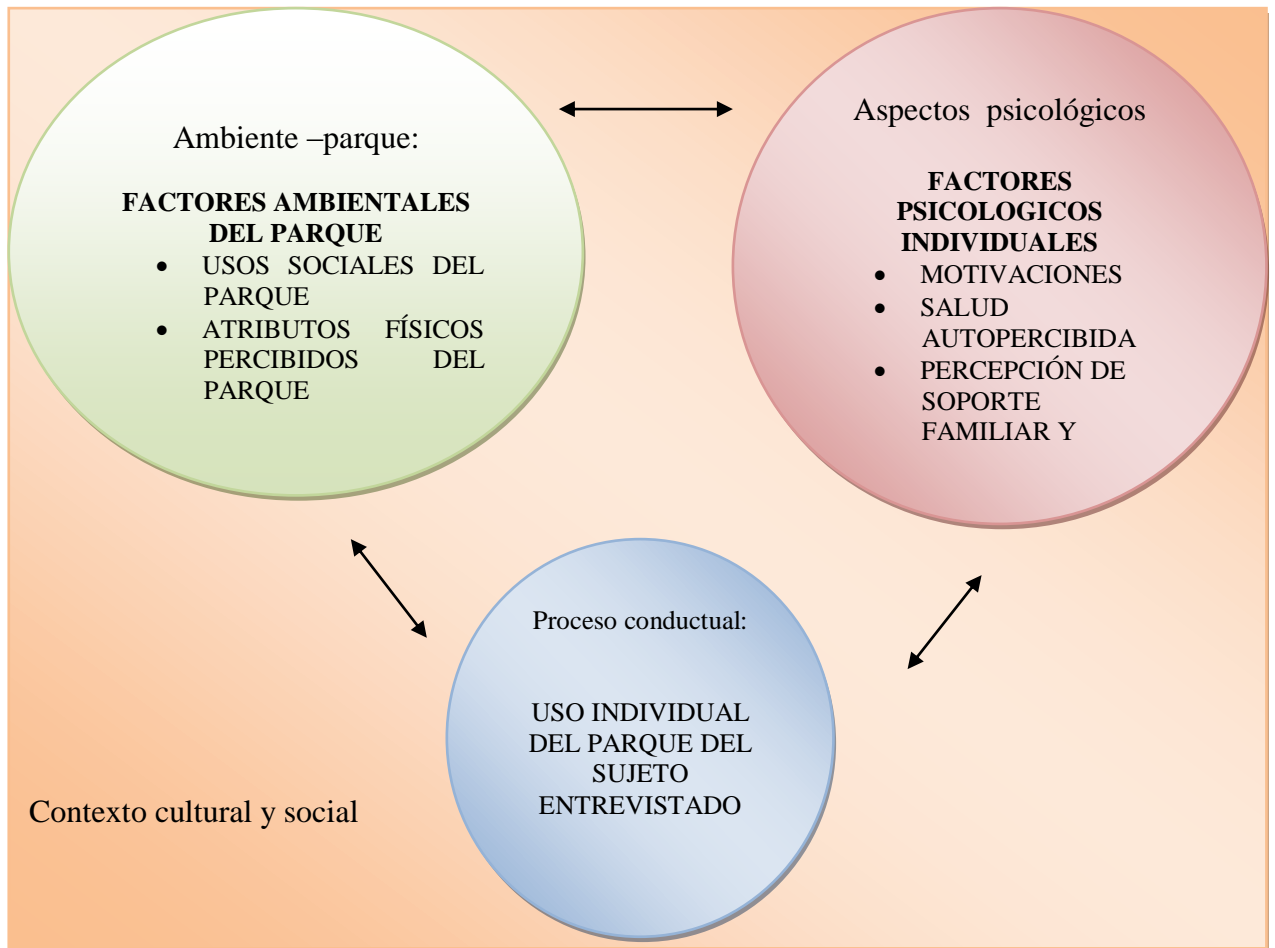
Ambiente –parque:

FACTORES AMBIENTALES DEL PARQUE

- USOS SOCIALES DEL PARQUE
- ATRIBUTOS FÍSICOS PERCIBIDOS DEL PARQUE

Aspectos psicológicos

FACTORES PSICOLOGICOS INDIVIDUALES

- MOTIVACIONES
- SALUD AUTOPERCIBIDA
- PERCEPCIÓN DE SOPORTE FAMILIAR Y

Proceso conductual:

USO INDIVIDUAL DEL PARQUE DEL SUJETO ENTREVISTADO

Contexto cultural y social